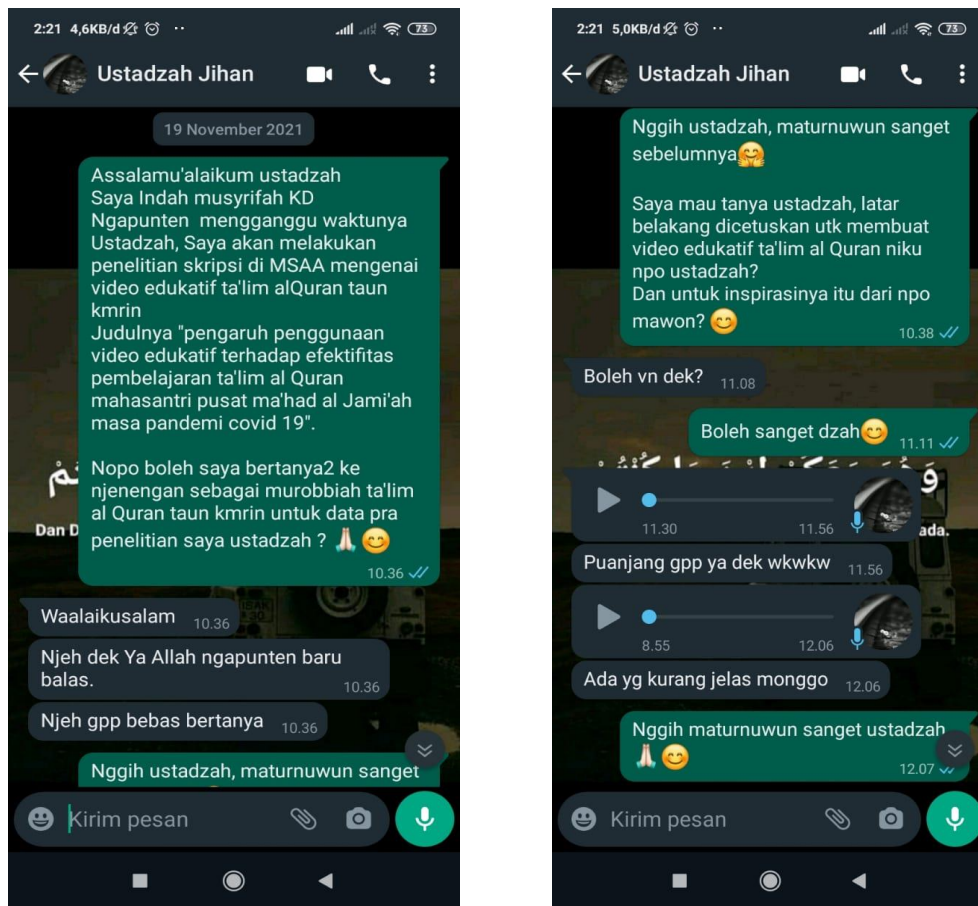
2:21 4,6KB/d 73

Ustadzah Jihan

19 November 2021

Assalamu'alaikum ustadzah
Saya Indah musyrifah KD Ngapunten mengganggu waktunya Ustadzah, Saya akan melakukan penelitian skripsi di MSAA mengenai video edukatif ta'lim alQuran taun kmrin
Judulnya "pengaruh penggunaan video edukatif terhadap efektifitas pembelajaran ta'lim al Quran mahasantri pusat ma'had al Jami'ah masa pandemi covid 19".

Nopo boleh saya bertanya2 ke njenengan sebagai murobbiah ta'lim al Quran taun kmrin untuk data pra penelitian saya ustadzah ? 🙏😊 10.36

Dan D

Waalaikusalam 10.36

Njeh dek Ya Allah ngapunten baru balas. 10.36

Njeh gpp bebas bertanya 10.36

Nggih ustadzah, maturnuwun sanget

Kirim pesan

2:21 5,0KB/d 73

Ustadzah Jihan

Nggih ustadzah, maturnuwun sanget sebelumnya🤗

Saya mau tanya ustadzah, latar belakang dicetuskan utk membuat video edukatif ta'lim al Quran niku npo ustadzah?
Dan untuk inspirasinya itu dari npo mawon? 😊 10.38

Boleh vn dek? 11.08

Boleh sanget dzah😊 11.11

11.30 11.56

ada.

Puanjang gpp ya dek wkwkw 11.56

8.55 12.06

Ada yg kurang jelas monggo 12.06

Nggih maturnuwun sanget ustadzah 🙏😊 12.07

Kirim pesan